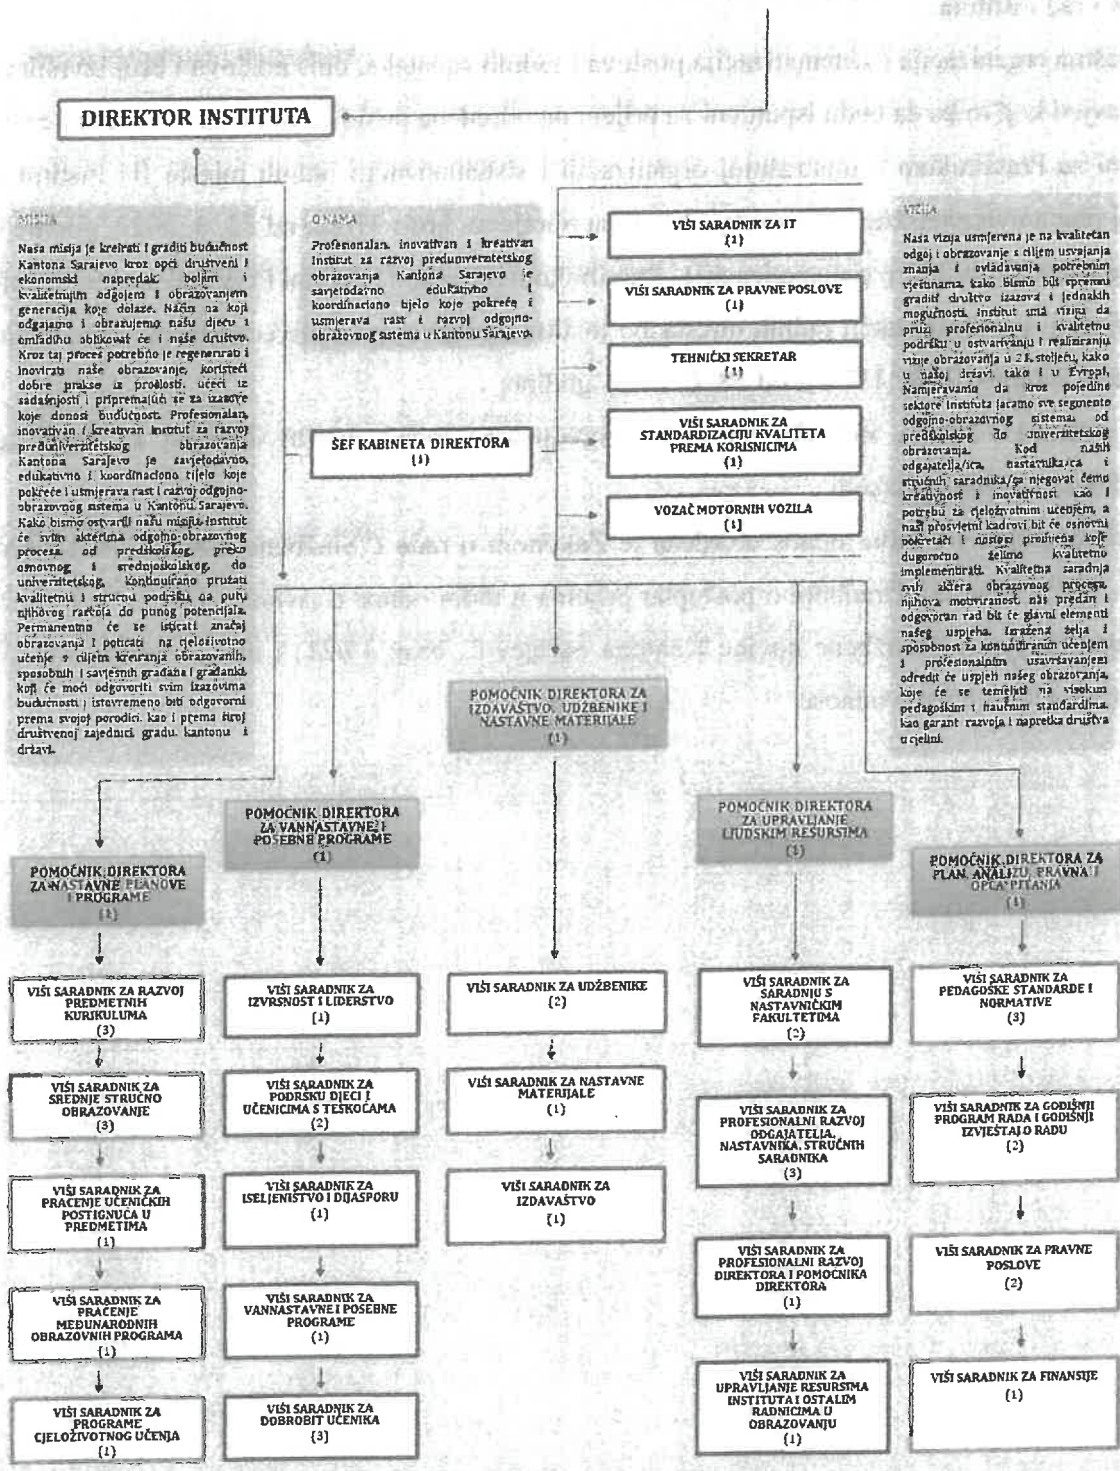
DIREKTOR INSTITUTA

MISIJA

Naša misija je kreirati i graditi budućnost Kantona Sarajevo kroz opći društveni i ekonomski napredak boljim i kvalitetnijim odgojem i obrazovanjem generacija koje dolaze. Način na koji odgajamo i obrazujemo našu djecu i omladinu oblikovat će i naše društvo. Kroz taj proces potrebno je regenerirati i inovirati naše obrazovanje, koristeći dobre prakse iz prošlosti, učeći iz sadašnjosti i pripremajući se za izazove koje donosi budućnost. Profesionalan, inovativan i kreativan institut za razvoj preduniverzitetskog obrazovanja Kantona Sarajevo je savjetodavno, edukativno i koordinaciono tijelo koje pokreće i usmjerava rast i razvoj odgojno-obrazovnog sistema u Kantonu Sarajevo. Kako bismo ostvarili našu misiju Institut će svim akterima odgojno-obrazovnog procesa od predškolskog, preko osnovnog i srednjoškolskog, do univerzitetskog, kontinuirano pružati kvalitetnu i stručnu podršku na putu njihovog razvoja do punog potencijala. Permanentno će se isticati značaj obrazovanja i poticati na cjeloživotno učenje s ciljem kreiranja obrazovanih, sposobnih i savjesnih građana i građanki, koji će moći odgovoriti svim izazovima budućnosti i istovremeno biti odgovorni prema svojoj porodici, kao i prema široj društvenoj zajednici gradu, kantonu i državi.

O NAMA

Profesionalan, inovativan i kreativan Institut za razvoj preduniverzitetskog obrazovanja Kantona Sarajevo je savjetodavno edukativno i koordinaciono tijelo koje pokreće i usmjerava rast i razvoj odgojno-obrazovnog sistema u Kantonu Sarajevo.

VIŠI SARADNIK ZA IT
(1)

VIŠI SARADNIK ZA PRAVNE POSLOVE
(1)

TEHNIČKI SEKRETAR
(1)

VIŠI SARADNIK ZA STANDARDIZACIJU KVALITETA PREMA KORISNICIMA
(1)

VOZAČ MOTORNIH VOZILA
(1)

ŠEF KABINETA DIREKTORA
(1)

VIZIJA

Naša vizija usmjerena je na kvalitetan odgoj i obrazovanje s ciljem usvajanja znanja i ovladavanja potrebnim vještinama, kako bismo bili spremni graditi društvo izazova i jednakih mogućnosti. Institut ima viziju da pruži profesionalnu i kvalitetnu podršku u ostvarivanju i realiziranju vizije obrazovanja u 21. stoljeću, kako u našoj državi, tako i u Evropi. Namjeravamo da kroz pojedine sektore Instituta jačamo sve segmente odgojno-obrazovnog sistema od predškolskog do univerzitetskog obrazovanja. Kod naših odgajatelja/ica, nastavnika/ca i stručnih saradnika/ca njegovat ćemo kreativnost i inovativnost kao i potrebu za cjeloživotnim učenjem, a naši prosvjetni kadrovi bit će osnovni pokretači i nosioci promjena koje dugoročno želimo kvalitetno implementirati. Kvalitetna saradnja svih aktera obrazovnog procesa, njihova motiviranost, naš predan i odgovoran rad bit će glavni elementi našeg uspjeha. Izražena želja i sposobnost za kontinuiranim učenjem i profesionalnim usavršavanjem odredit će uspjeh našeg obrazovanja, koje će se temeljiti na visokim pedagoškim i naučnim standardima, kao garant razvoja i napretka društva u cjelini.

POMOĆNIK DIREKTORA ZA IZDAVAŠTVO, UDŽBENIKE I NASTAVNE MATERIJALE
(1)

POMOĆNIK DIREKTORA ZA VANNASTAVNE I POSEBNE PROGRAME
(1)

POMOĆNIK DIREKTORA ZA UPRAVLJANJE LJUDSKIM RESURSIMA
(1)

POMOĆNIK DIREKTORA ZA NASTAVNE PLANOVE I PROGRAME
(1)

POMOĆNIK DIREKTORA ZA PLAN, ANALIZU, PRAVNA I OPĆA PITANJA
(1)

VIŠI SARADNIK ZA RAZVOJ PREDMETNIH KURIKULUMA
(3)

VIŠI SARADNIK ZA SREDNJE STRUČNO OBRAZOVANJE
(3)

VIŠI SARADNIK ZA PRAĆENJE UČENIČKIH POSTIGNUĆA U PREDMETIMA
(1)

VIŠI SARADNIK ZA PRAĆENJE MEĐUNARODNIH OBRAZOVNIH PROGRAMA
(1)

VIŠI SARADNIK ZA PROGRAME CJELOŽIVOTNOG UČENJA
(1)

VIŠI SARADNIK ZA IZVRSNOST I LIDERSTVO
(1)

VIŠI SARADNIK ZA PODRŠKU DJECI I UČENICIMA S TEŠKOĆAMA
(2)

VIŠI SARADNIK ZA ISELJENIŠTVO I DIJASPORU
(1)

VIŠI SARADNIK ZA VANNASTAVNE I POSEBNE PROGRAME
(1)

VIŠI SARADNIK ZA DOBROBIT UČENIKA
(3)

VIŠI SARADNIK ZA UDŽBENIKE
(2)

VIŠI SARADNIK ZA NASTAVNE MATERIJALE
(1)

VIŠI SARADNIK ZA IZDAVAŠTVO
(1)

VIŠI SARADNIK ZA SARADNJU S NASTAVNIČKIM FAKULTETIMA
(2)

VIŠI SARADNIK ZA PROFESIONALNI RAZVOJ ODGAJATELJA, NASTAVNIKA, STRUČNIH SARADNIKA
(3)

VIŠI SARADNIK ZA PROFESIONALNI RAZVOJ DIREKTORA I POMOĆNIKA DIREKTORA
(1)

VIŠI SARADNIK ZA UPRAVLJANJE RESURSIMA INSTITUTA I OSTALIM RADNICIMA U OBRAZOVANJU
(1)

VIŠI SARADNIK ZA PEDAGOŠKE STANDARDE I NORMATIVE
(3)

VIŠI SARADNIK ZA GODIŠNJI PROGRAM RADA I GODIŠNJI IZVJEŠTAJ O RADU
(2)

VIŠI SARADNIK ZA PRAVNE POSLOVE
(2)

VIŠI SARADNIK ZA FINANSIJE
(1)